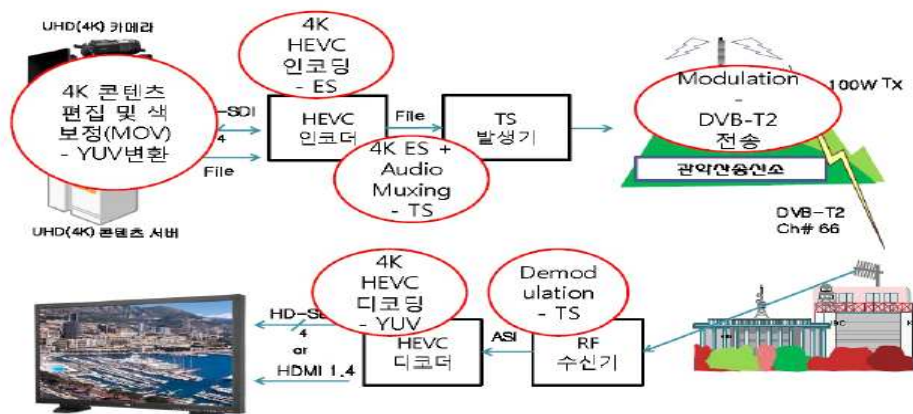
UHD(4K) 카메라

4K 콘텐츠 편집 및 색 보정(MOV) - YUV변환

-SDI
4
File

UHD(4K) 콘텐츠 서버

4K HEVC 인코딩 - ES

HEVC 인코더

File

TS 발생기

4K ES + Audio Muxing - TS

Modulation - DVB-T2 전송

100W Tx

관악산송신소

DVB-T2
Ch# 66

4K HEVC 디코딩 - YUV

Demodulation - TS

HD-SD
4
or
HDMI 1.4

HEVC 디코더

ASI

RF 수신기